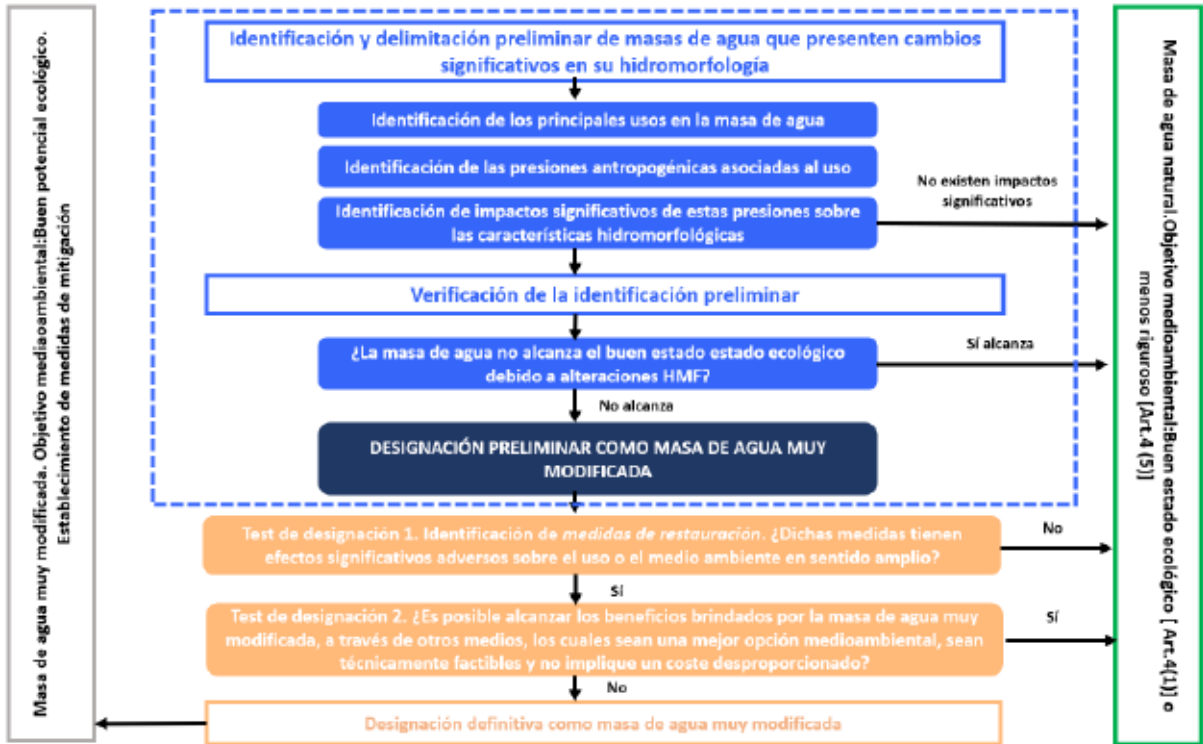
Masa de agua muy modificada. Objetivo medioambiental:Buen potencial ecológico. Establecimiento de medidas de mitigación

Identificación y delimitación preliminar de masas de agua que presenten cambios significativos en su hidromorfología

Identificación de los principales usos en la masa de agua

Identificación de las presiones antropogénicas asociadas al uso

Identificación de impactos significativos de estas presiones sobre las características hidromorfológicas

No existen impactos significativos

Verificación de la identificación preliminar

¿La masa de agua no alcanza el buen estado estado ecológico debido a alteraciones HMF?

Sí alcanza

No alcanza

DESIGNACIÓN PRELIMINAR COMO MASA DE AGUA MUY MODIFICADA

Test de designación 1. Identificación de *medidas de restauración*. ¿Dichas medidas tienen efectos significativos adversos sobre el uso o el medio ambiente en sentido amplio?

No

Sí

Test de designación 2. ¿Es posible alcanzar los beneficios brindados por la masa de agua muy modificada, a través de otros medios, los cuales sean una mejor opción medioambiental, sean técnicamente factibles y no implique un coste desproporcionado?

Sí

No

Designación definitiva como masa de agua muy modificada

Masa de agua natural.Objetivo medioambiental:Buen estado ecológico [ Art.4(1)] o menos riguroso [Art.4 (5)]